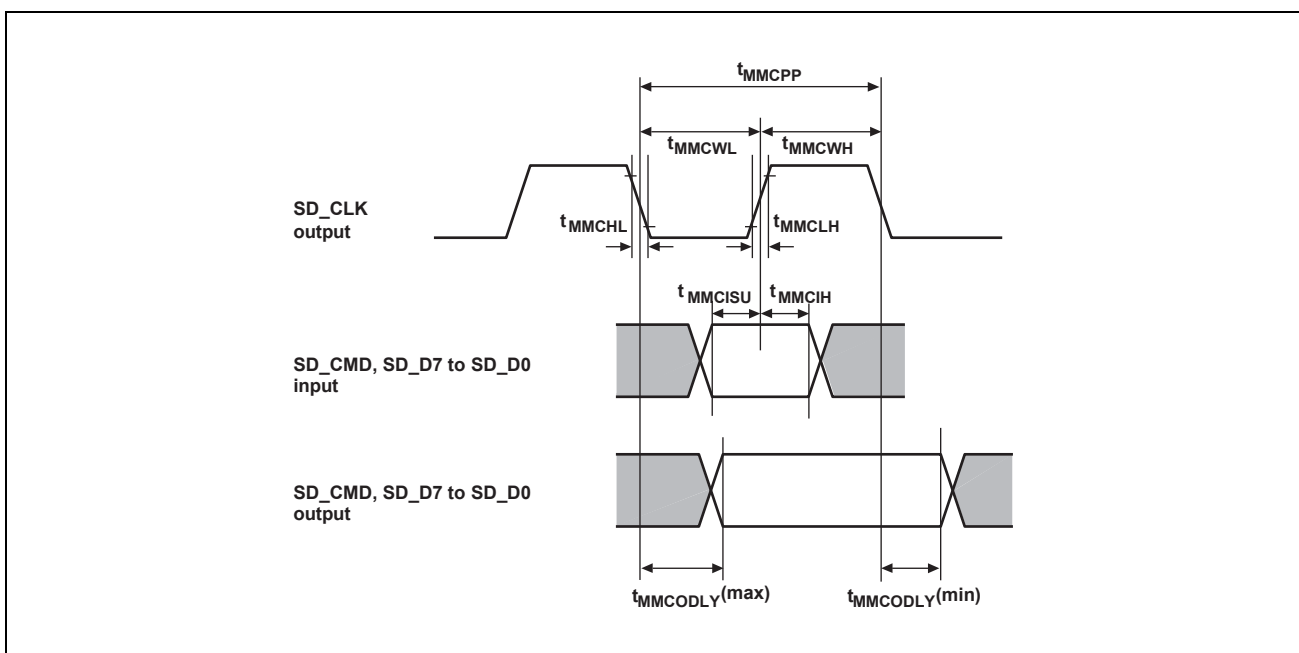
$t_{MMCPP}$

$t_{MMCWL}$

$t_{MMCWH}$

SD_CLK output

$t_{MMCHL}$

$t_{MMCLH}$

$t_{MMCISU}$

$t_{MMCIH}$

SD_CMD, SD_D7 to SD_D0 input

SD_CMD, SD_D7 to SD_D0 output

$t_{MMCODLY}$(max)

$t_{MMCODLY}$(min)